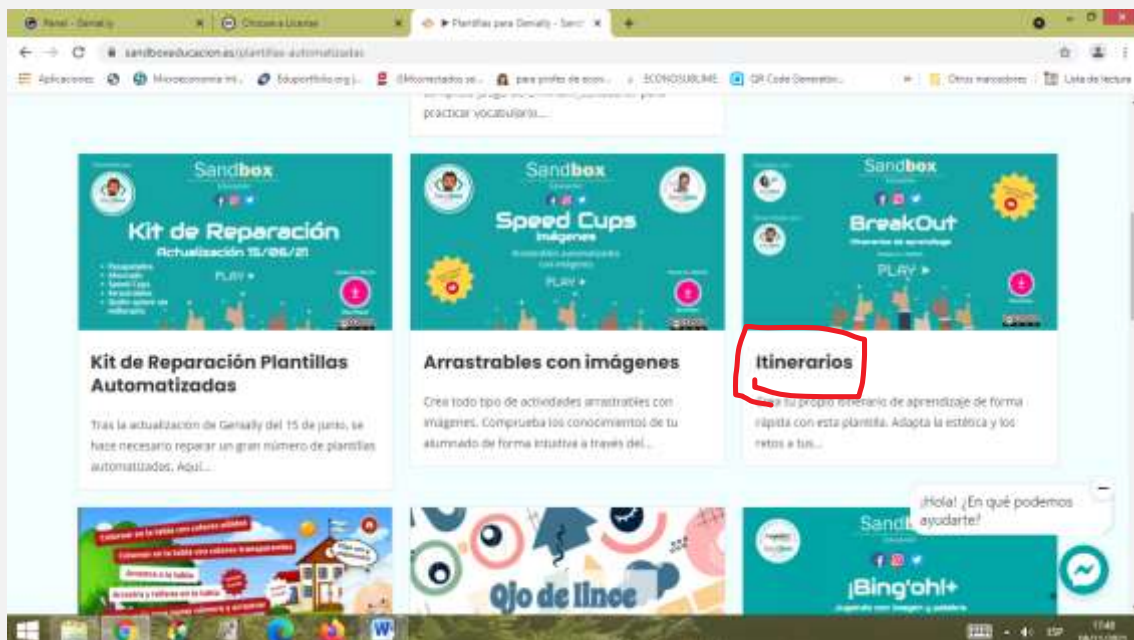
Panel - Genially | Choose a License | ▶ Plantillas para Genially - Sandbox

sandboxeducacion.es/plantillas-automatizadas

Aplicaciones | Microeconomía Int... | Eduportfolio.org | (Mi)conectados... | para profes de econ... | ECONOSUBLIME | QR Code Generator... | Otros marcadores | Lista de lectura

practicar vocabulario....

Sandbox
Kit de Reparación
Actualización 15/06/21
PLAY ▸

Kit de Reparación Plantillas Automatizadas

Tras la actualización de Genially del 15 de junio, se hace necesario reparar un gran número de plantillas automatizadas. Aquí...

Sandbox
Speed Cups
Imágenes
PLAY ▸

Arrastrables con imágenes

Crea todo tipo de actividades arrastrables con imágenes. Comprueba los conocimientos de tu alumnado de forma intuitiva a través del...

Sandbox
BreakOut
Itinerarios de aprendizaje
PLAY ▸

Itinerarios

Crea tu propio itinerario de aprendizaje de forma rápida con esta plantilla. Adapta la estética y los retos a tus...

¡Hola! ¿En qué podemos ayudarte?

Ojo de lince

Sandbox
¡Bing'oh!+

ESP 17:48